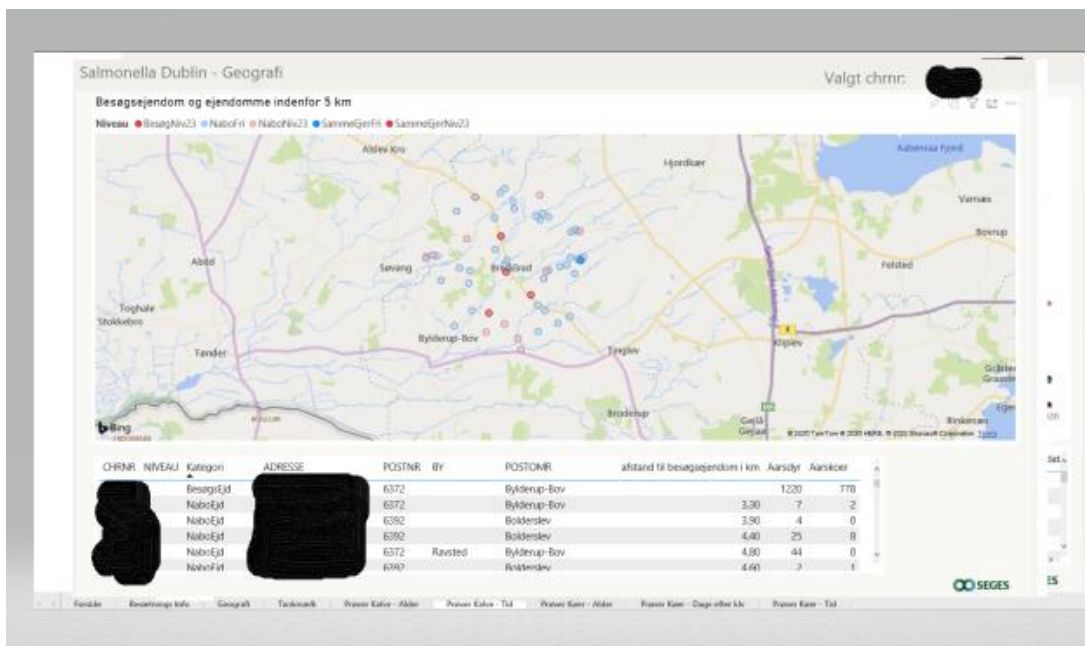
Salmonella Dublin - Geografi

Valgt chrnr:

Besøgsejendom og ejendomme indenfor 5 km

Niveau ● BesøgNiv23 ● NaboFri ● NaboNiv23 ● SammeEjerFri ● SammeEjerNiv23

Aldev Kro
Hjordkær
Aabenraa Fjord
Varnæs
Bovrup
Abild
Søvang
Bolderslev
Felsted
Toghale
Stokkebro
Bylderup-Bov
Kliplev
Tønder
Tinglev
Bjolderup
Gråsten
Bredevad
Gejlå
Gejlaa
Bing

| CHRNR | NIVEAU | Kategori | ADRESSE | POSTNR | BY | POSTOMR | afstand til besøgsejendom i km | Aarsdyr | Aarskoer |
|---|---|---|---|---|---|---|---|---|---|
| | | BesøgsEjd | | 6372 | | Bylderup-Bov | | 1220 | 778 |
| | | NaboEjd | | 6372 | | Bylderup-Bov | 3,30 | 7 | 2 |
| | | NaboEjd | | 6392 | | Bolderslev | 3,90 | 4 | 0 |
| | | NaboEjd | | 6392 | | Bolderslev | 4,40 | 25 | 8 |
| | | NaboEjd | | 6372 | Ravsted | Bylderup-Bov | 4,80 | 44 | 0 |
| | | NaboEjd | | 6392 | | Bolderslev | 4,60 | 2 | 1 |

SEGES

Forside | Besætnings Info | Geografi | Taskmark | Prøver Kalve - Alder | Prøver Kalve - Tid | Prøver Køer - Alder | Prøver Køer - Dage efter kælv | Prøver Køer - Tid